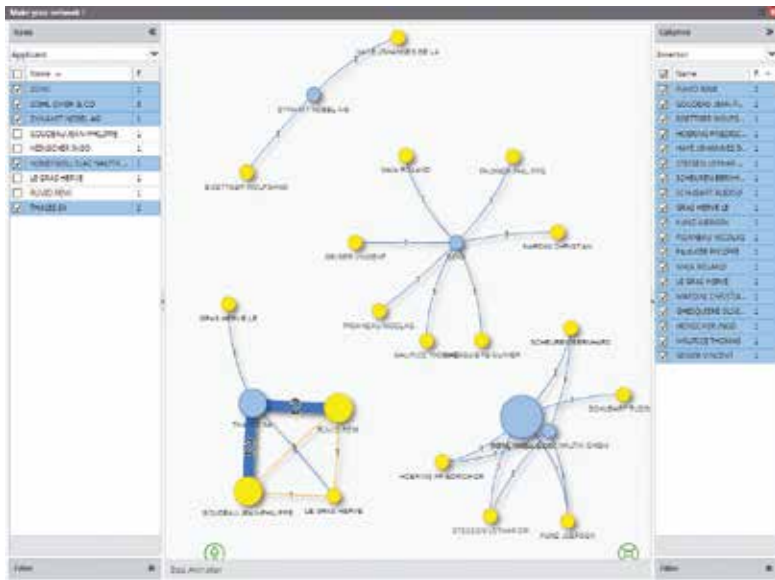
Make your network !

Nodes

Applicant

| | Name | F |
|---|---|---|
| ☑ | SONY | 2 |
| ☑ | DOWL CIVER & CO | 3 |
| ☑ | DYNAMIT NOBEL AG | 2 |
| ☐ | GOUDEAU JEAN PHILIPPE | 1 |
| ☐ | HEIDECKER GUDO | 1 |
| ☑ | HONEYWELL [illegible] | 1 |
| ☐ | LE GRAS HERVE | 1 |
| ☐ | RUVID RENI | 1 |
| ☑ | THALES SA | 2 |

Filter

Columns

Inventor

| | Name | F |
|---|---|---|
| ☑ | RUVID RENI | 1 |
| ☑ | GOUDEAU JEAN PI... | 1 |
| ☑ | BOETTGER WOLFG... | 1 |
| ☑ | HOEPING PROGRO... | 1 |
| ☑ | HAYE JOHANNES D... | 1 |
| ☑ | STEGEN LEYMAR ... | 1 |
| ☑ | SCHEUREN BERNH... | 1 |
| ☑ | SCHUBART RUDOLF | 1 |
| ☑ | GRAS HERVE LE | 1 |
| ☑ | FUKE ASHRON | 1 |
| ☑ | POMMIERU NICOLAS | 1 |
| ☑ | PALMER PHILIPPE | 1 |
| ☑ | SAVA ROLAND | 1 |
| ☑ | LE GRAS HERVE | 1 |
| ☑ | MARONE CHRISTIA... | 1 |
| ☑ | GHESQUIERE OLIVI... | 1 |
| ☑ | HEIDECKER GUDO | 1 |
| ☑ | MAUTICE THOMAS | 1 |
| ☑ | GEIGER VINCENT | 1 |

Filter

HAYE JOHANNES DE LA
DYNAMIT NOBEL AG
BOETTGER WOLFGANG
SAVA ROLAND
PALMER PHILIPPE
GEIGER VINCENT
SONY
MARONE CHRISTIAN
POMMIERU NICOLAS
MAUTICE THOMAS
GHESQUIERE OLIVIER
GRAS HERVE LE
THALES SA
RUVID RENI
GOUDEAU JEAN PHILIPPE
LE GRAS HERVE
SCHEUREN BERNHARD
SCHUBART RUDOLF
DOWL CIVER & CO HONEYWELL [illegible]
HOEPING PROGRO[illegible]
STEGEN LEYMAR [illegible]
FUKE ASHRON

Start Animation